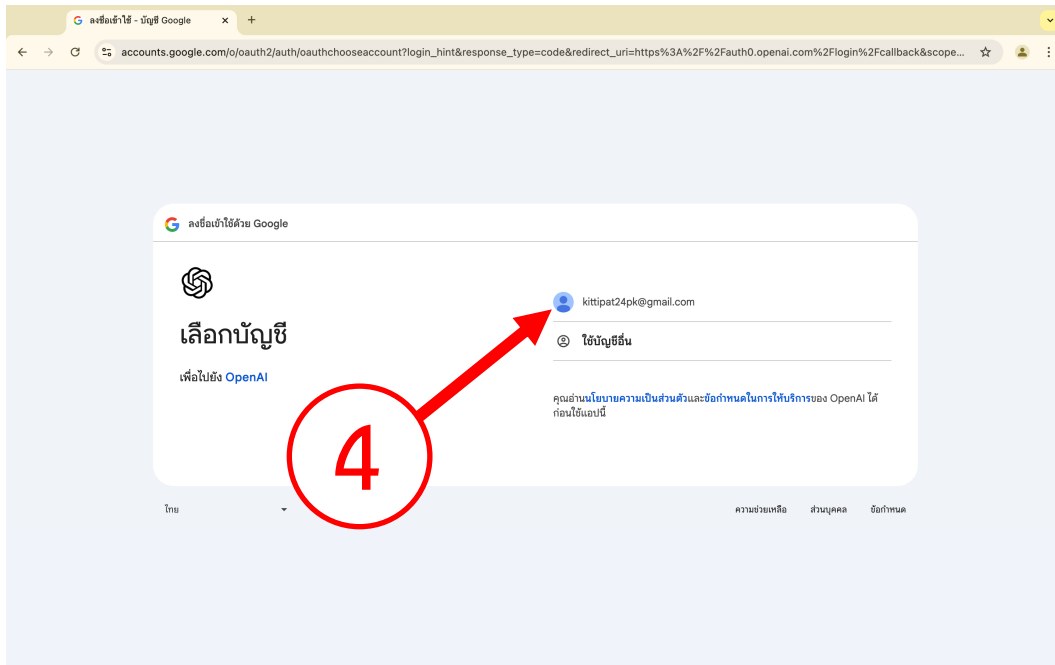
ลงชื่อเข้าใช้ - บัญชี Google ×
+

accounts.google.com/o/oauth2/auth/oauthchooseaccount?login_hint&response_type=code&redirect_uri=https%3A%2F%2Fauth0.openai.com%2Flogin%2Fcallback&scope...

ลงชื่อเข้าใช้ด้วย Google

เลือกบัญชี

เพื่อไปยัง OpenAI

kittipat24pk@gmail.com

ใช้บัญชีอื่น

คุณอ่านนโยบายความเป็นส่วนตัวและข้อกำหนดในการให้บริการของ OpenAI ได้ก่อนใช้แอปนี้

4

ไทย

ความช่วยเหลือ ส่วนบุคคล ข้อกำหนด